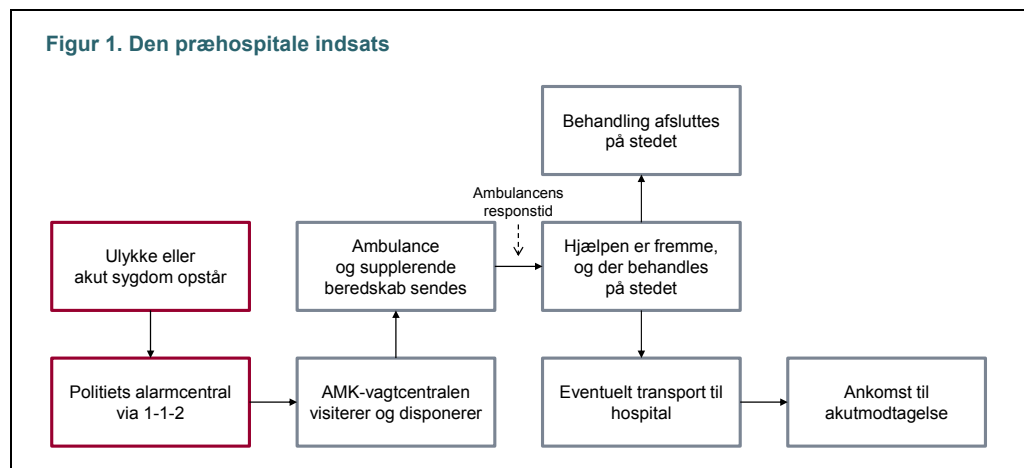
Figur 1. Den præhospitale indsats

Ulykke eller akut sygdom opstår

Politiets alarmcentral via 1-1-2

AMK-vagtcentralen visiterer og disponerer

Ambulance og supplerende beredskab sendes

Ambulancens responstid

Hjælpen er fremme, og der behandles på stedet

Behandling afsluttes på stedet

Eventuelt transport til hospital

Ankomst til akutmodtagelse